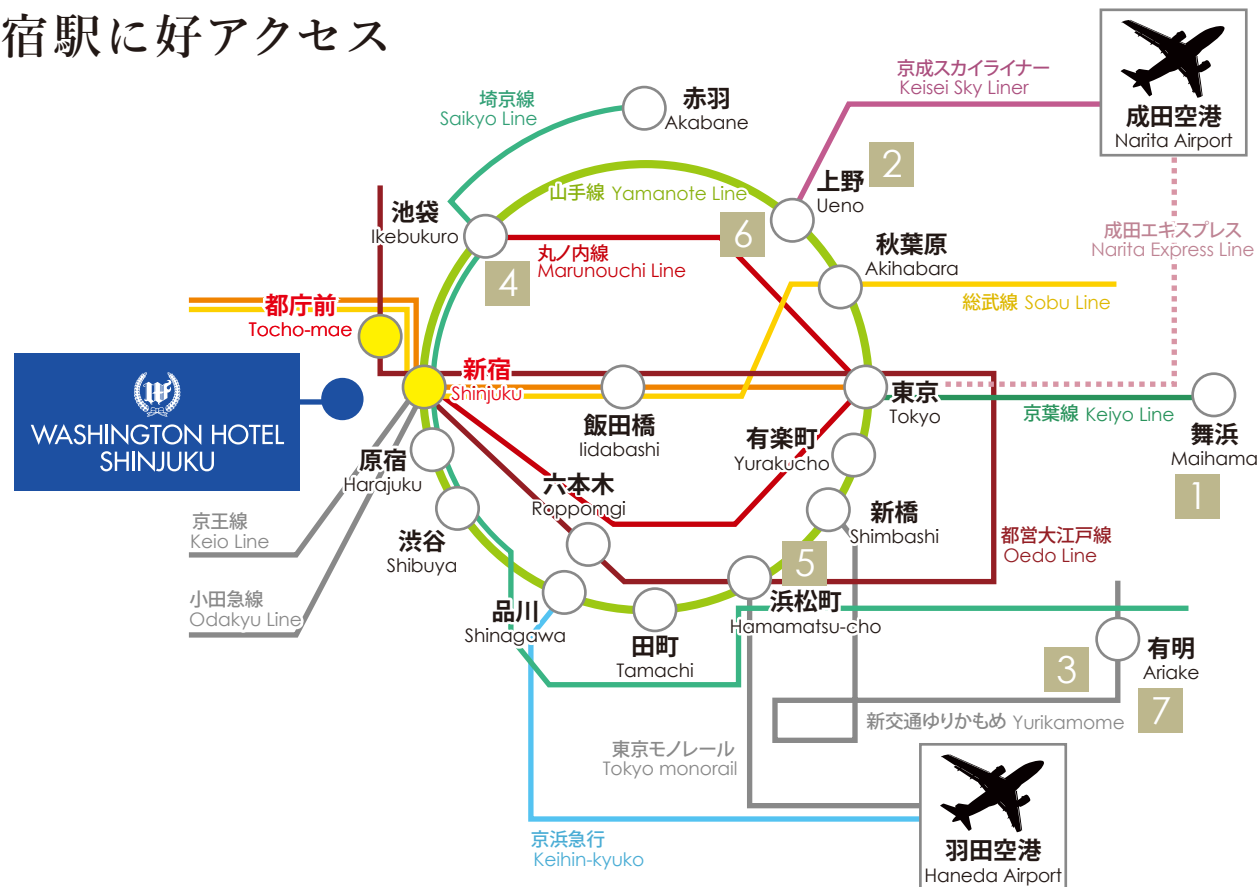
宿駅に好アクセス

埼京線 Saikyo Line
赤羽 Akabane
京成スカイライナー Keisei Sky Liner
成田空港 Narita Airport
山手線 Yamanote Line
上野 Ueno
2
池袋 Ikebukuro
6
丸ノ内線 Marunouchi Line
秋葉原 Akihabara
成田エキスプレス Narita Express Line
4
総武線 Sobu Line
都庁前 Tocho-mae
新宿 Shinjuku
東京 Tokyo
京葉線 Keiyo Line
WASHINGTON HOTEL SHINJUKU
飯田橋 Iidabashi
有楽町 Yurakucho
舞浜 Maihama
1
原宿 Harajuku
六本木 Roppongi
新橋 Shimbashi
都営大江戸線 Oedo Line
京王線 Keio Line
渋谷 Shibuya
5
小田急線 Odakyu Line
品川 Shinagawa
浜松町 Hamamatsu-cho
有明 Ariake
田町 Tamachi
3
7
新交通ゆりかもめ Yurikamome
東京モノレール Tokyo monorail
京浜急行 Keihin-kyuko
羽田空港 Haneda Airport